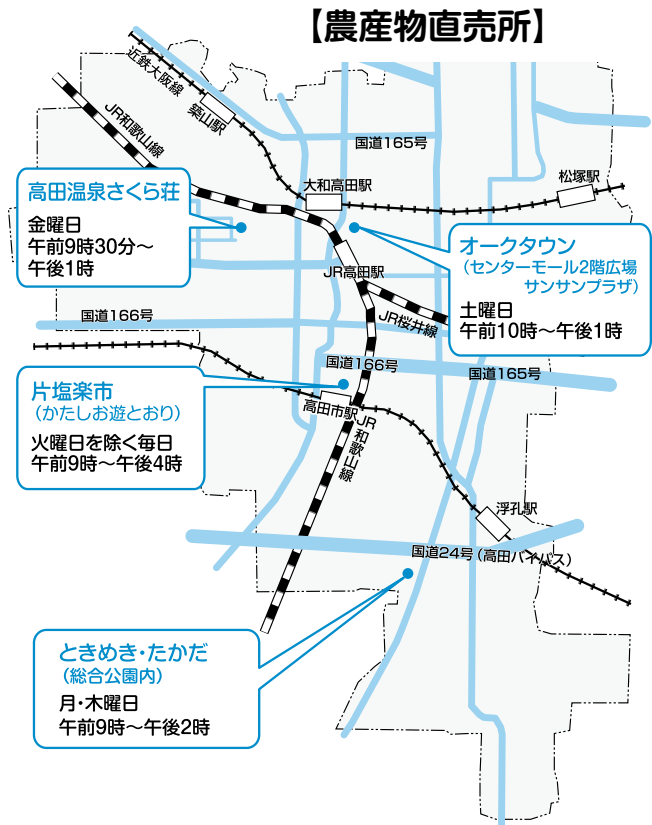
【農産物直売所】

近鉄大阪線
築山駅
JR和歌山線
国道165号
大和高田駅
松塚駅
JR高田駅
JR桜井線
国道166号
国道166号
国道165号
高田市駅
JR和歌山線
浮孔駅
国道24号（高田バイパス）

高田温泉さくら荘
金曜日
午前9時30分～午後1時

オークタウン
（センターモール2階広場サンサンプラザ）
土曜日
午前10時～午後1時

片塩楽市
（かたしお遊とおり）
火曜日を除く毎日
午前9時～午後4時

ときめき・たかだ
（総合公園内）
月・木曜日
午前9時～午後2時